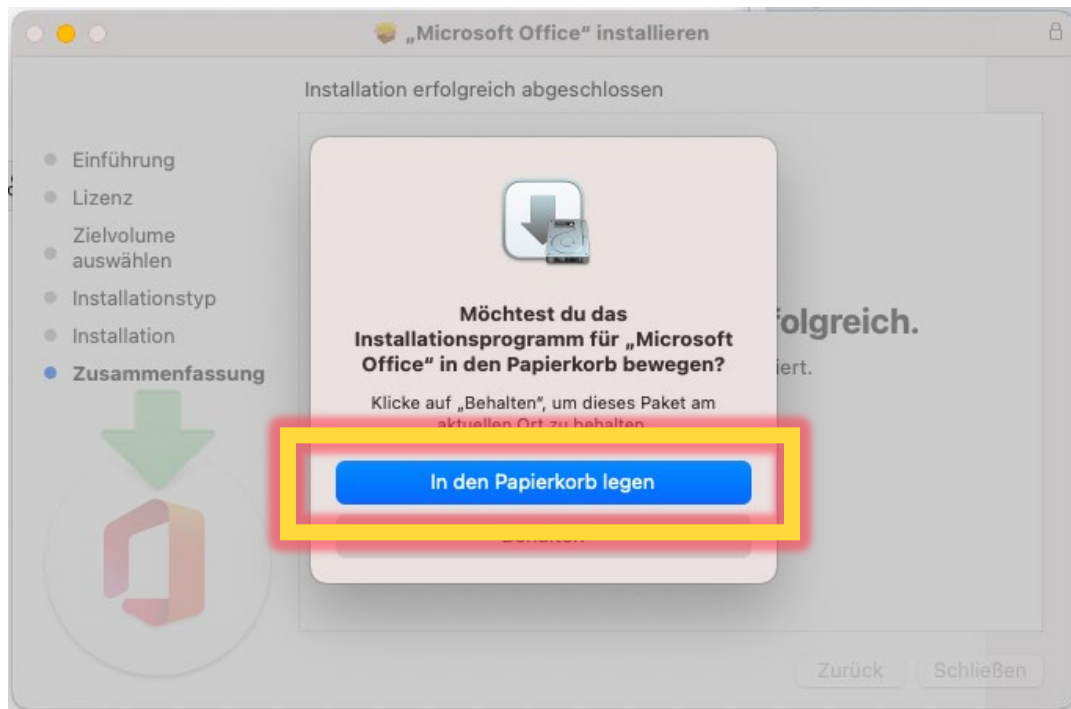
„Microsoft Office" installieren

Installation erfolgreich abgeschlossen

Einführung
Lizenz
Zielvolume auswählen
Installationstyp
Installation
Zusammenfassung

folgreich.
iert.

Möchtest du das Installationsprogramm für „Microsoft Office" in den Papierkorb bewegen?

Klicke auf „Behalten", um dieses Paket am aktuellen Ort zu behalten.

In den Papierkorb legen

Behalten

Zurück
Schließen